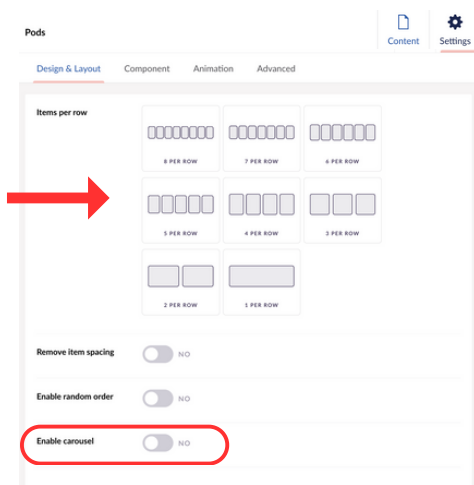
Pods

Content

Settings

Design & Layout

Component

Animation

Advanced

Items per row

8 PER ROW

7 PER ROW

6 PER ROW

5 PER ROW

4 PER ROW

3 PER ROW

2 PER ROW

1 PER ROW

Remove item spacing

NO

Enable random order

NO

Enable carousel

NO